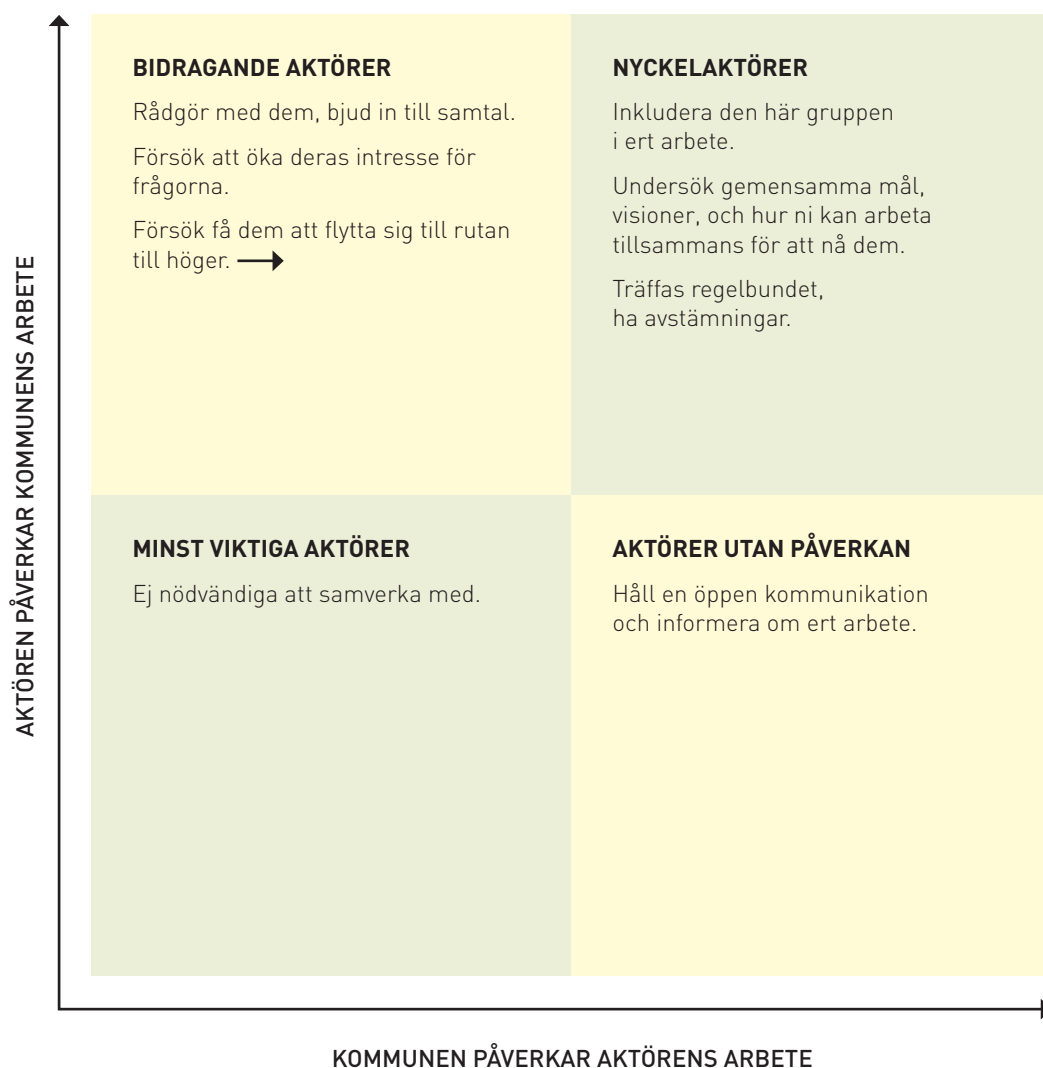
AKTÖREN PÅVERKAR KOMMUNENS ARBETE

BIDRAGANDE AKTÖRER

Rådgör med dem, bjud in till samtal.

Försök att öka deras intresse för frågorna.

Försök få dem att flytta sig till rutan till höger. ⟶

NYCKELAKTÖRER

Inkludera den här gruppen i ert arbete.

Undersök gemensamma mål, visioner, och hur ni kan arbeta tillsammans för att nå dem.

Träffas regelbundet, ha avstämningar.

MINST VIKTIGA AKTÖRER

Ej nödvändiga att samverka med.

AKTÖRER UTAN PÅVERKAN

Håll en öppen kommunikation och informera om ert arbete.

KOMMUNEN PÅVERKAR AKTÖRENS ARBETE